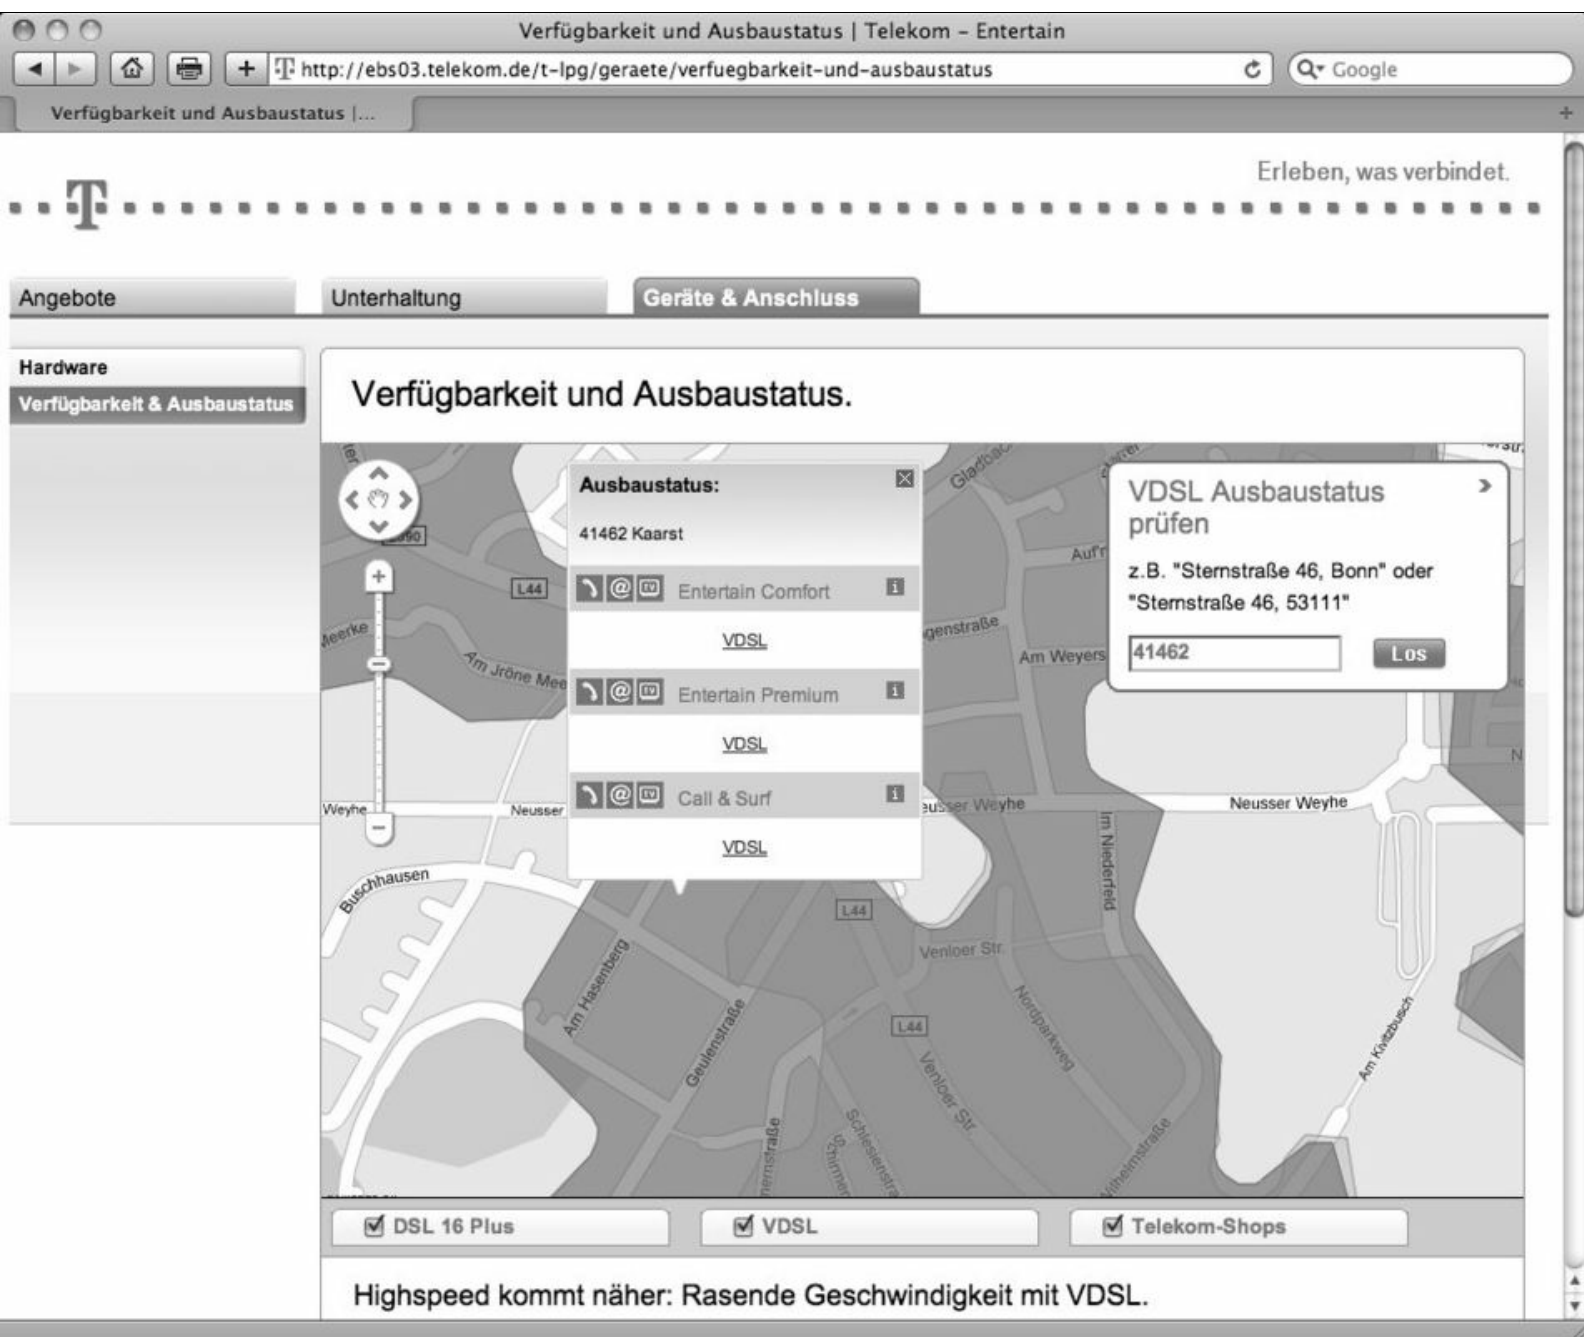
Verfügbarkeit und Ausbaustatus | Telekom – Entertain

http://ebs03.telekom.de/t-lpg/geraete/verfuegbarkeit-und-ausbaustatus

Google

Verfügbarkeit und Ausbaustatus |...

Erleben, was verbindet.

T

Angebote

Unterhaltung

Geräte & Anschluss

Hardware

Verfügbarkeit & Ausbaustatus

Verfügbarkeit und Ausbaustatus.

Ausbaustatus:

41462 Kaarst

Entertain Comfort

VDSL

Entertain Premium

VDSL

Call & Surf

VDSL

VDSL Ausbaustatus prüfen

z.B. "Sternstraße 46, Bonn" oder "Sternstraße 46, 53111"

41462

Los

L44

Am Jröne Mee

Weyhe

Neusser

Neusser Weyhe

Buschhausen

Am Hasenberg

Geulenstraße

Venloer Str.

Nordparkweg

Im Niederfeld

Am Kreuzbusch

Wilhelmstraße

Schlesienstraße

Am Weyers

Auf'r

Gladbac

genstraße

DSL 16 Plus

VDSL

Telekom-Shops

Highspeed kommt näher: Rasende Geschwindigkeit mit VDSL.